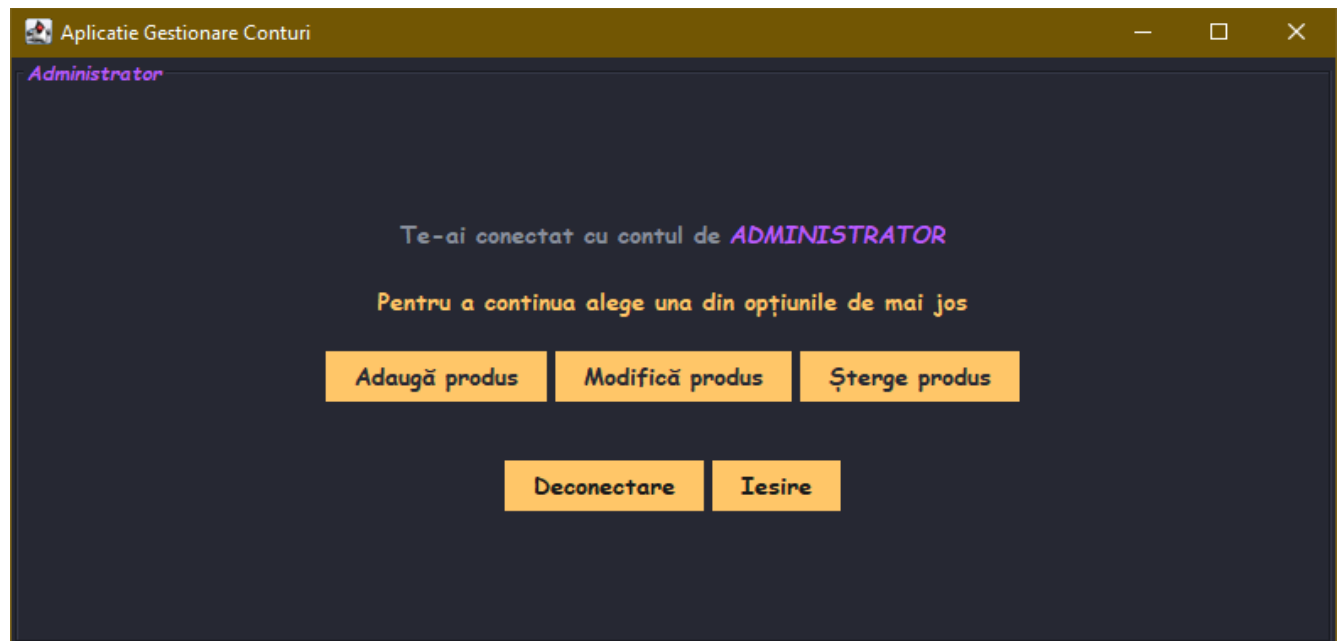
Aplicatie Gestionare Conturi

Administrator

Te-ai conectat cu contul de ADMINISTRATOR

Pentru a continua alege una din opțiunile de mai jos

Adaugă produs

Modifică produs

Șterge produs

Deconectare

Iesire